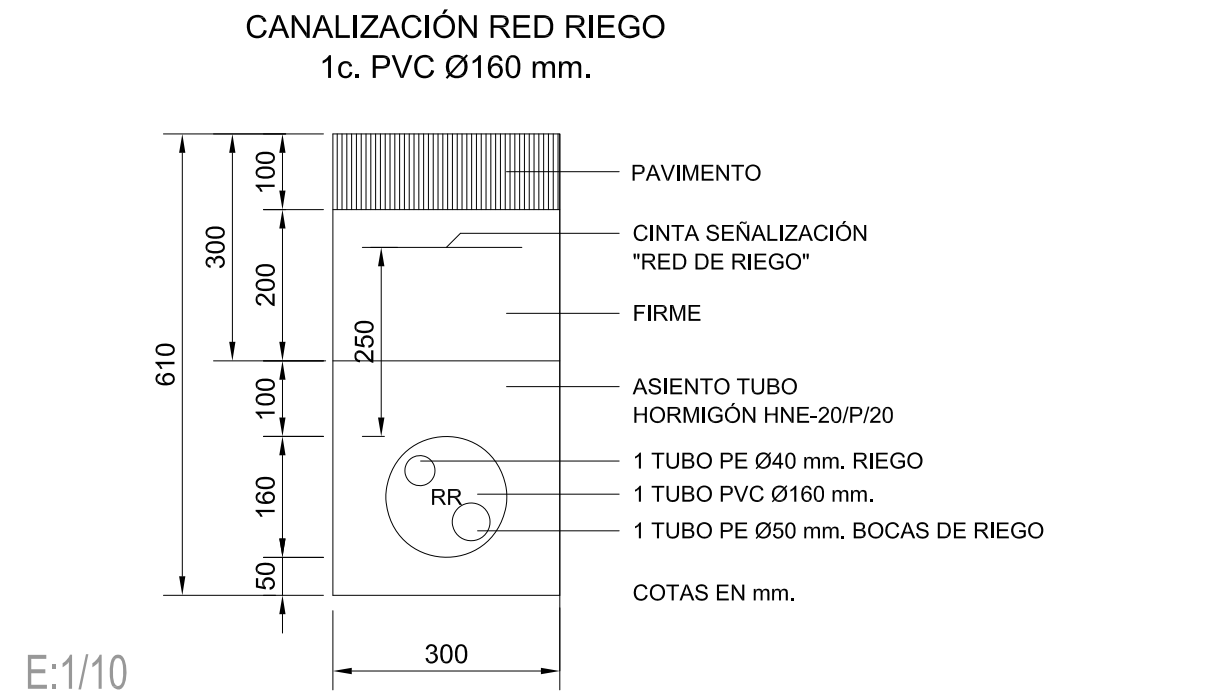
CANALIZACIÓN RED RIEGO
1c. PVC Ø160 mm.

610
300
100
200
250
100
160
50

RR

PAVIMENTO

CINTA SEÑALIZACIÓN
"RED DE RIEGO"

FIRME

ASIENTO TUBO
HORMIGÓN HNE-20/P/20

1 TUBO PE Ø40 mm. RIEGO
1 TUBO PVC Ø160 mm.
1 TUBO PE Ø50 mm. BOCAS DE RIEGO

COTAS EN mm.

300

E:1/10